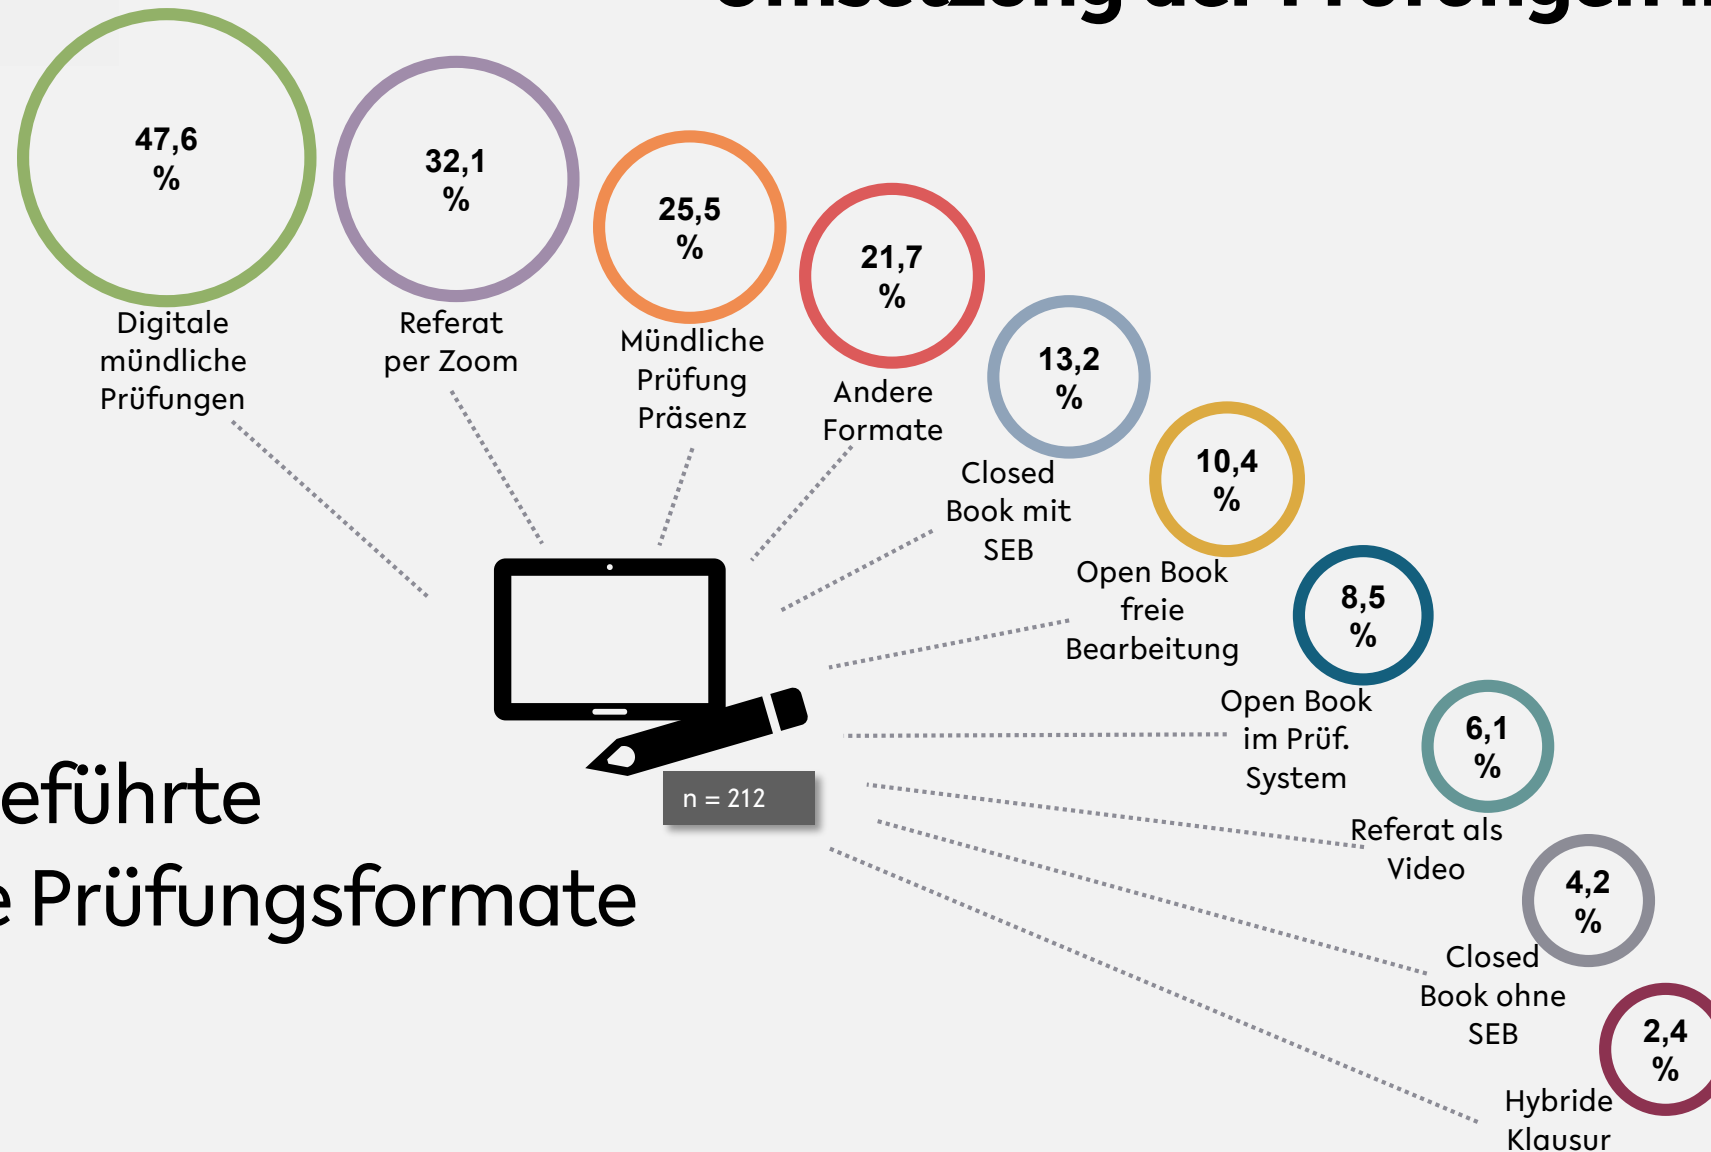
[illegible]

47,6 %
Digitale mündliche Prüfungen

32,1 %
Referat per Zoom

25,5 %
Mündliche Prüfung Präsenz

21,7 %
Andere Formate

13,2 %
Closed Book mit SEB

10,4 %
Open Book freie Bearbeitung

8,5 %
Open Book im Prüf. System

6,1 %
Referat als Video

4,2 %
Closed Book ohne SEB

2,4 %
Hybride Klausur

n = 212

eführte
e Prüfungsformate